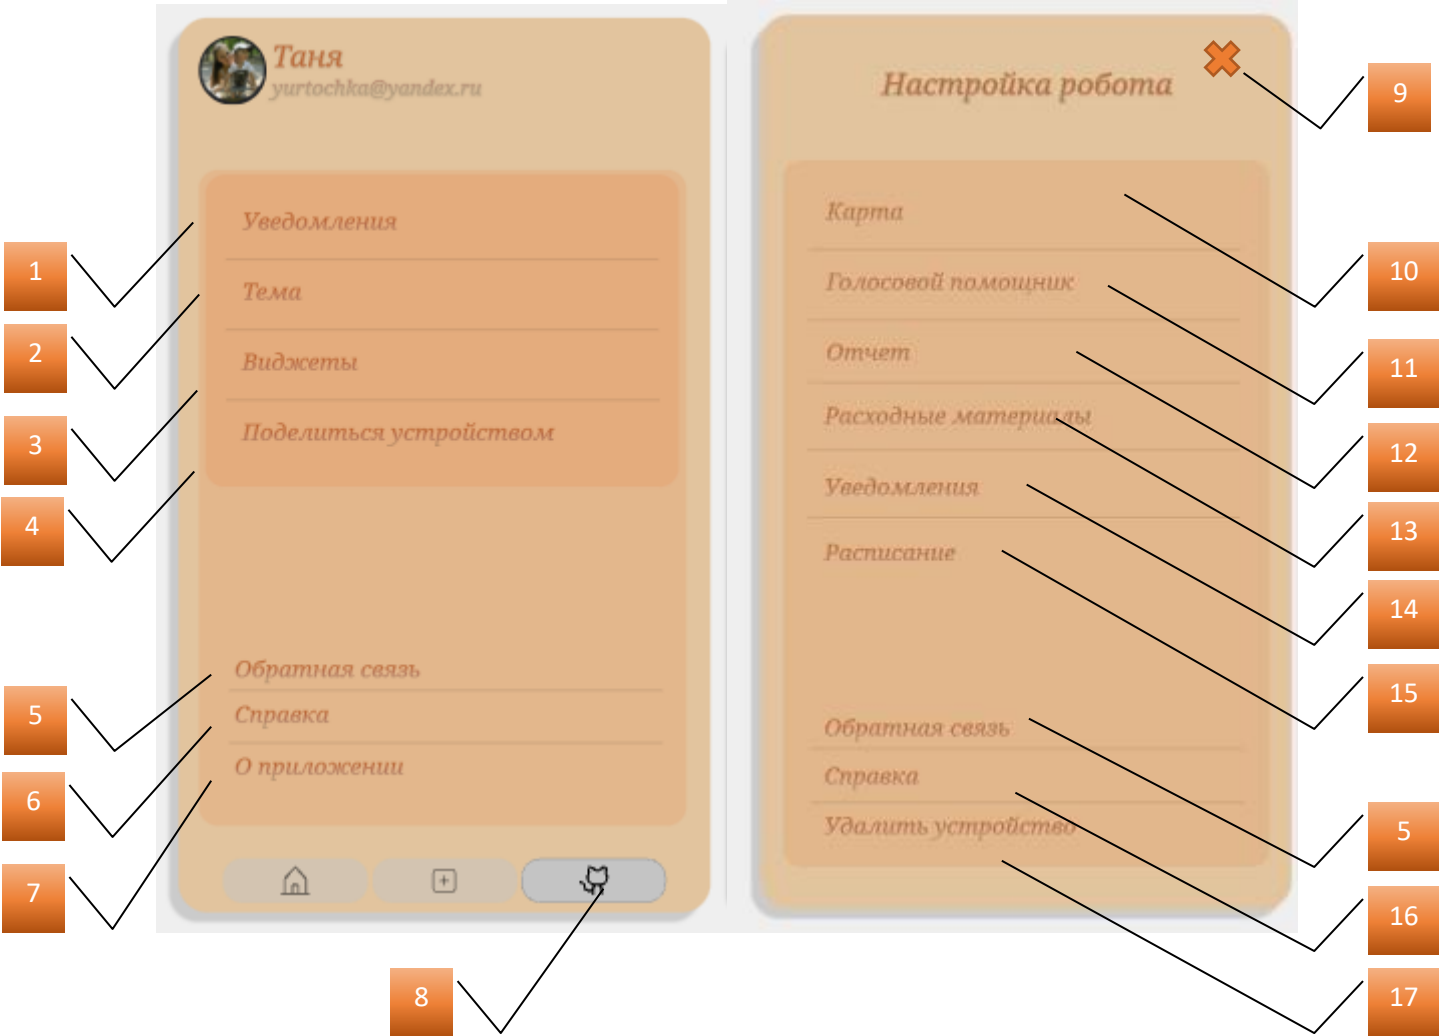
Таня
yurtochka@yandex.ru

Уведомления
Тема
Виджеты
Поделиться устройством

Обратная связь
Справка
О приложении

1
2
3
4
5
6
7
8

Настройка робота

Карта
Голосовой помощник
Отчет
Расходные материалы
Уведомления
Расписание

Обратная связь
Справка
Удалить устройство

9
10
11
12
13
14
15
5
16
17